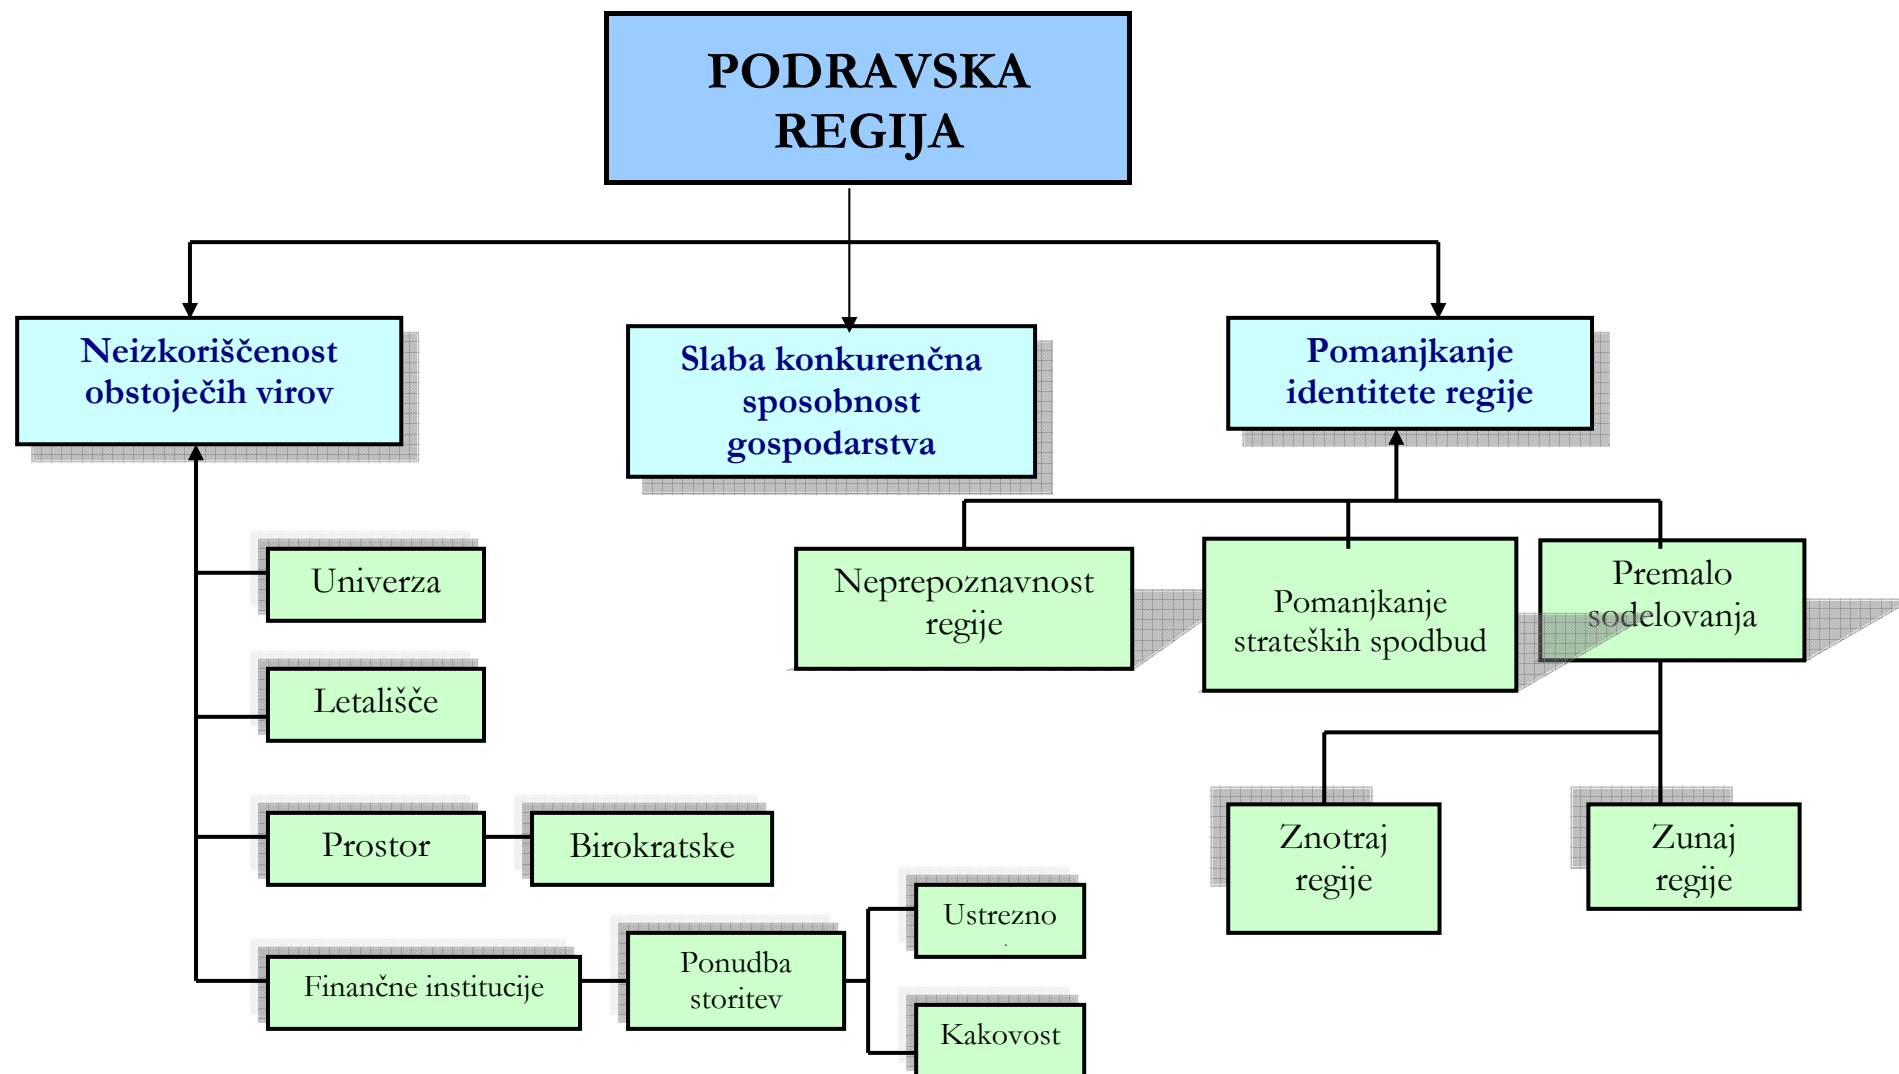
PODRAVSKA REGIJA

Neizkoriščenost obstoječih virov

Slaba konkurenčna sposobnost gospodarstva

Pomanjkanje identitete regije

Univerza

Letališče

Prostor

Birokratske

Finančne institucije

Ponudba storitev

Ustrezno

Kakovost

Neprepoznavnost regije

Pomanjkanje strateških spodbud

Premalo sodelovanja

Znotraj regije

Zunaj regije